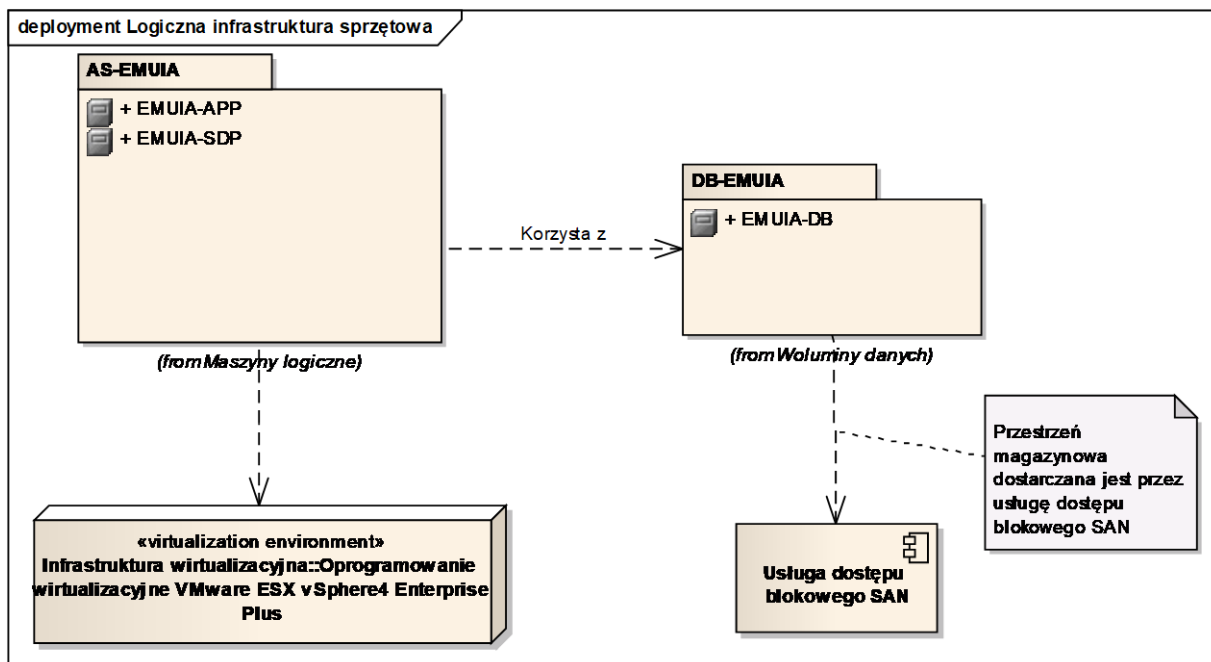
deployment Logiczna infrastruktura sprzętowa

AS-EMUIA

+ EMUIA-APP
+ EMUIA-SDP

(from Maszyny logiczne)

Korzysta z

DB-EMUIA

+ EMUIA-DB

(from Woluminy danych)

Przestrzeń magazynowa dostarczana jest przez usługę dostępu blokowego SAN

«virtualization environment»
Infrastruktura wirtualizacyjna::Oprogramowanie wirtualizacyjne VMware ESX vSphere4 Enterprise Plus

Usługa dostępu blokowego SAN